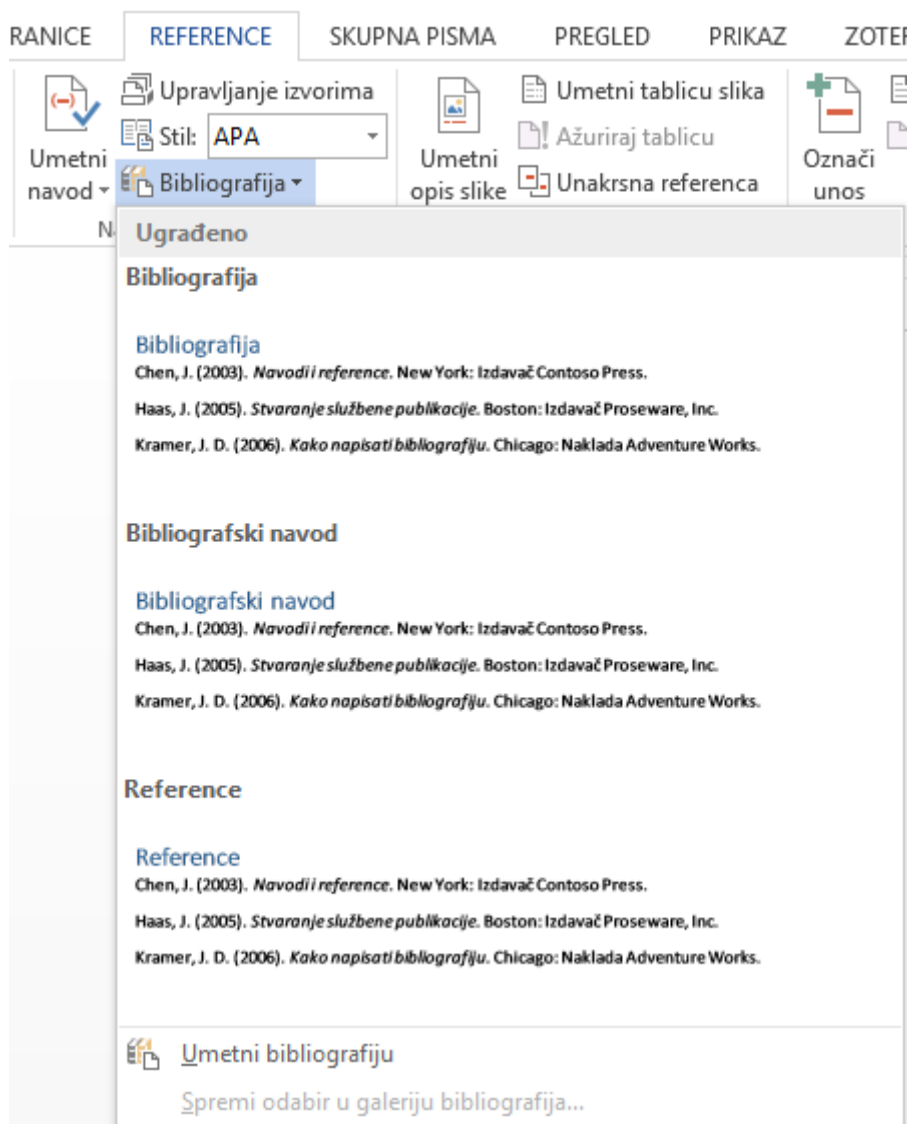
RANICE REFERENCE SKUPNA PISMA PREGLED PRIKAZ ZOTEF

Umetni navod ▾
Upravljanje izvorima
Stil: APA
Bibliografija ▾
N
Umetni opis slike
Umetni tablicu slika
Ažuriraj tablicu
Unakrsna referenca
Označi unos

Ugrađeno

Bibliografija

Bibliografija
Chen, J. (2003). *Navodi i reference*. New York: Izdavač Contoso Press.
Haas, J. (2005). *Stvaranje službene publikacije*. Boston: Izdavač Proseware, Inc.
Kramer, J. D. (2006). *Kako napisati bibliografiju*. Chicago: Naklada Adventure Works.

Bibliografski navod

Bibliografski navod
Chen, J. (2003). *Navodi i reference*. New York: Izdavač Contoso Press.
Haas, J. (2005). *Stvaranje službene publikacije*. Boston: Izdavač Proseware, Inc.
Kramer, J. D. (2006). *Kako napisati bibliografiju*. Chicago: Naklada Adventure Works.

Reference

Reference
Chen, J. (2003). *Navodi i reference*. New York: Izdavač Contoso Press.
Haas, J. (2005). *Stvaranje službene publikacije*. Boston: Izdavač Proseware, Inc.
Kramer, J. D. (2006). *Kako napisati bibliografiju*. Chicago: Naklada Adventure Works.

Umetni bibliografiju
Spremi odabir u galeriju bibliografija...